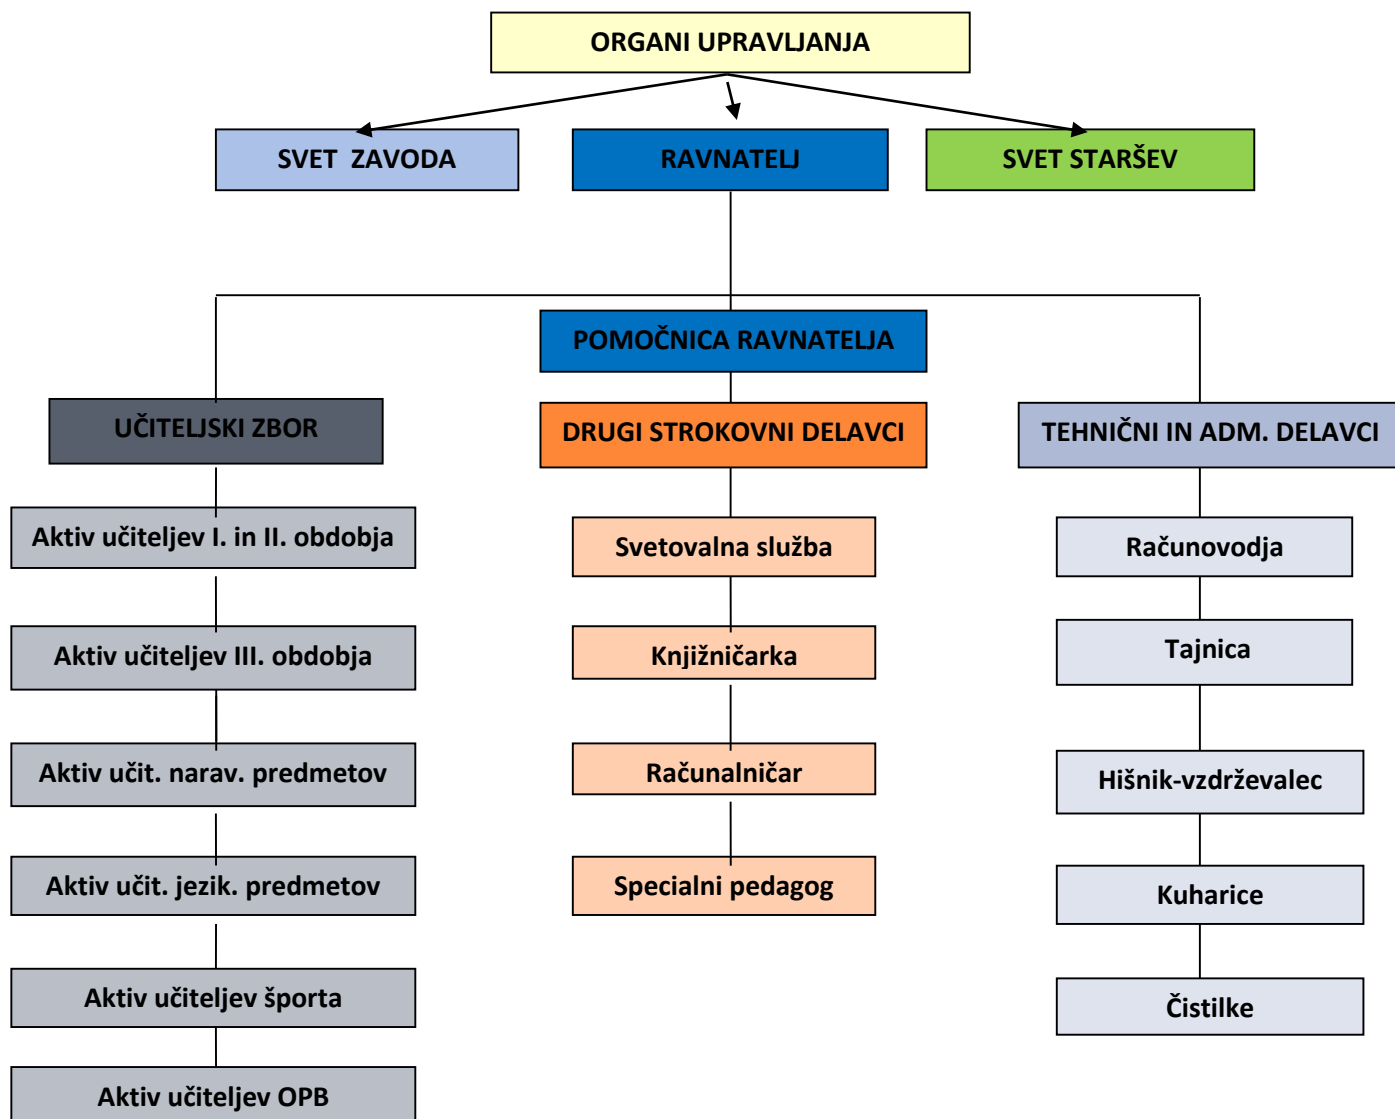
ORGANI UPRAVLJANJA

SVET ZAVODA

RAVNATELJ

SVET STARŠEV

POMOČNICA RAVNATELJA

UČITELJSKI ZBOR

Aktiv učiteljev I. in II. obdobja

Aktiv učiteljev III. obdobja

Aktiv učit. narav. predmetov

Aktiv učit. jezik. predmetov

Aktiv učiteljev športa

Aktiv učiteljev OPB

DRUGI STROKOVNI DELAVCI

Svetovalna služba

Knjižničarka

Računalničar

Specialni pedagog

TEHNIČNI IN ADM. DELAVCI

Računovodja

Tajnica

Hišnik-vzdrževalec

Kuharice

Čistilke